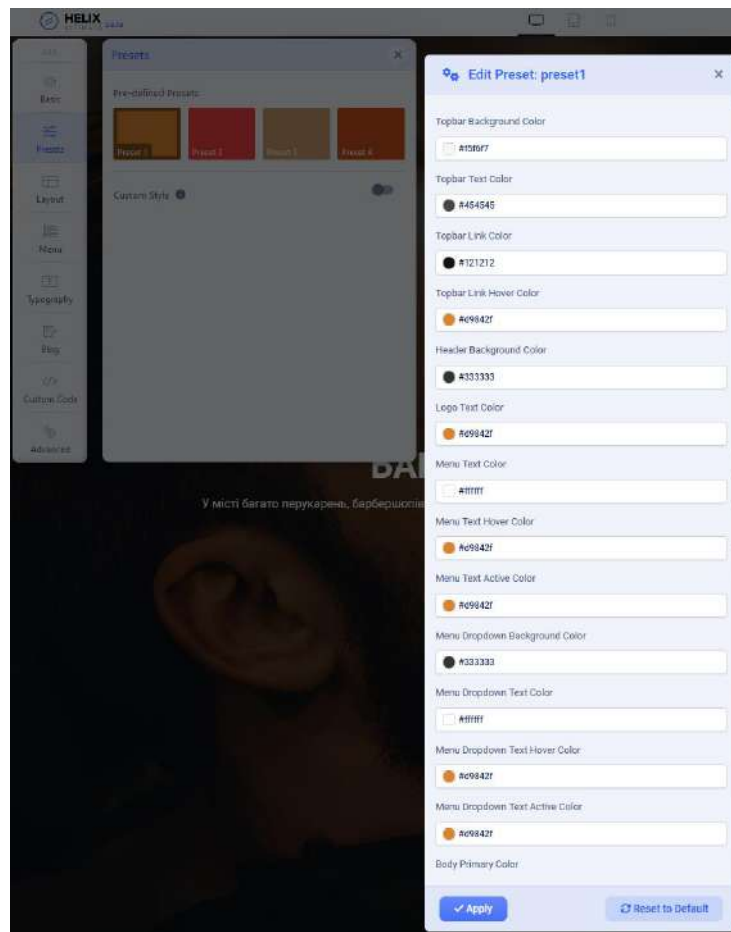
HELIX

Basic
Presets
Layout
Menu
Typography
Blog
Custom Code
Advanced

Presets ×

Pre-defined Presets

Preset 1 Preset 2 Preset 3 Preset 4

Custom Style

БА

У місті багато перукарень, барбершопів

Edit Preset: preset1 ×

Topbar Background Color
#f5f6f7

Topbar Text Color
#454545

Topbar Link Color
#121212

Topbar Link Hover Color
#d9842f

Header Background Color
#333333

Logo Text Color
#d9842f

Menu Text Color
#ffffff

Menu Text Hover Color
#d9842f

Menu Text Active Color
#d9842f

Menu Dropdown Background Color
#333333

Menu Dropdown Text Color
#ffffff

Menu Dropdown Text Hover Color
#d9842f

Menu Dropdown Text Active Color
#d9842f

Body Primary Color

✓ Apply

Reset to Default